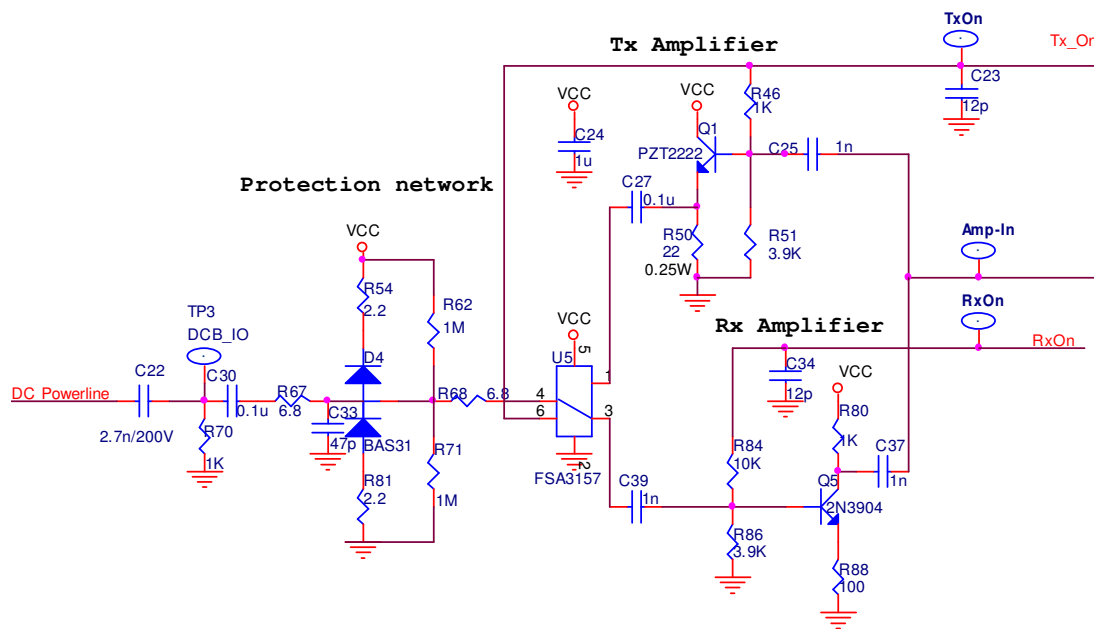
Tx Amplifier

TxOn

Tx_Or

C23

12p

VCC

VCC

R46

1K

C24

Q1

1u

PZT2222

C25

1n

Protection network

C27

0.1u

R50

22

0.25W

R51

3.9K

Amp-In

VCC

R54

2.2

R62

1M

RxOn

Rx Amplifier

TP3

DCB_IO

VCC

5

U5

RxOn

D4

C34

12p

C22

C30

R67

6.8

R68

6.8

4

6

1

3

VCC

DC Powerline

0.1u

C33

47p

BAS31

R80

1K

2.7n/200V

R70

1K

R71

R84

10K

C37

1n

R81

2.2

1M

FSA3157

2

C39

1n

Q5

2N3904

R86

3.9K

R88

100